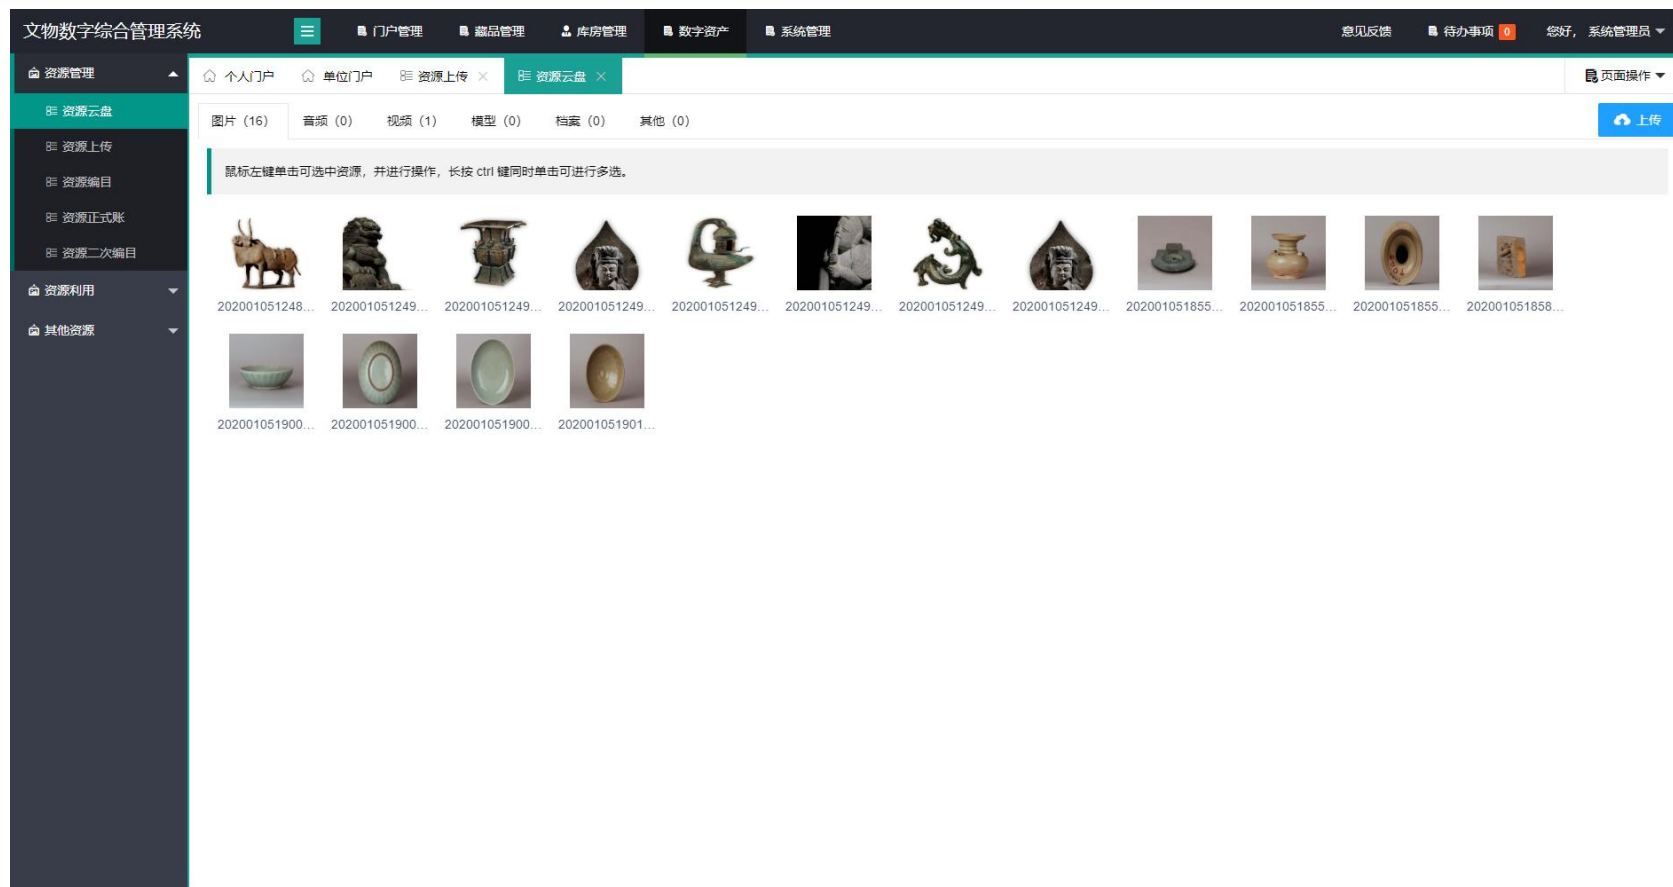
文物数字综合管理系统

门户管理 藏品管理 库房管理 数字资产 系统管理

意见反馈 待办事项 0 您好，系统管理员

资源管理
资源云盘
资源上传
资源编目
资源正式账
资源二次编目
资源利用
其他资源

个人门户 单位门户 资源上传 资源云盘

页面操作

图片 (16) 音频 (0) 视频 (1) 模型 (0) 档案 (0) 其他 (0)

上传

鼠标左键单击可选中资源，并进行操作，长按 ctrl 键同时单击可进行多选。

202001051248...
202001051249...
202001051249...
202001051249...
202001051249...
202001051249...
202001051249...
202001051249...
202001051855...
202001051855...
202001051855...
202001051858...
202001051900...
202001051900...
202001051900...
202001051901...